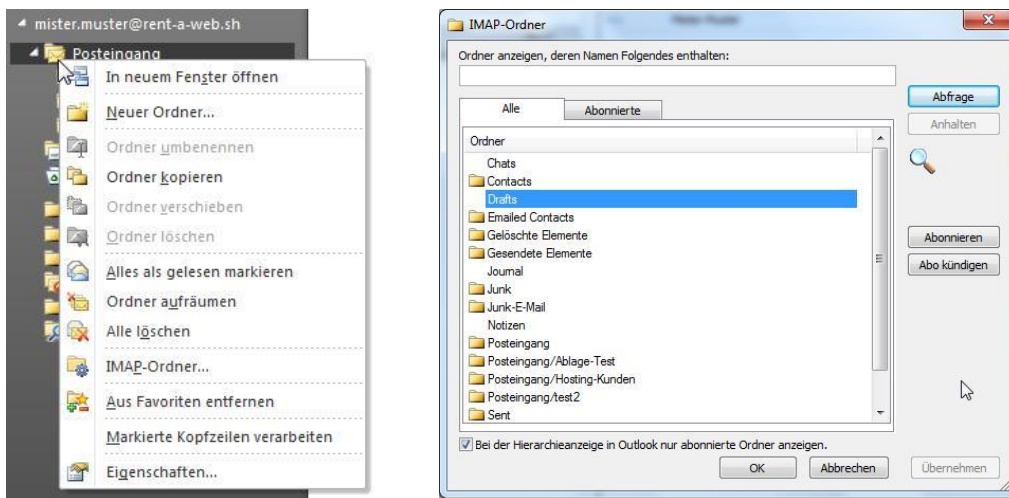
mister.muster@rent-a-web.sh
Posteingang
In neuem Fenster öffnen
Neuer Ordner...
Ordner umbenennen
Ordner kopieren
Ordner verschieben
Ordner löschen
Alles als gelesen markieren
Ordner aufräumen
Alle löschen
IMAP-Ordner...
Aus Favoriten entfernen
Markierte Kopfzeilen verarbeiten
Eigenschaften...

IMAP-Ordner
Ordner anzeigen, deren Namen Folgendes enthalten:
Alle
Abonnierte
Abfrage
Anhalten
Ordner
Chats
Contacts
Drafts
Emailed Contacts
Gelöschte Elemente
Gesendete Elemente
Journal
Junk
Junk-E-Mail
Notizen
Posteingang
Posteingang/Ablage-Test
Posteingang/Hosting-Kunden
Posteingang/test2
Sent
Abonnieren
Abo kündigen
Bei der Hierarchieanzeige in Outlook nur abonnierte Ordner anzeigen.
OK
Abbrechen
Übernehmen